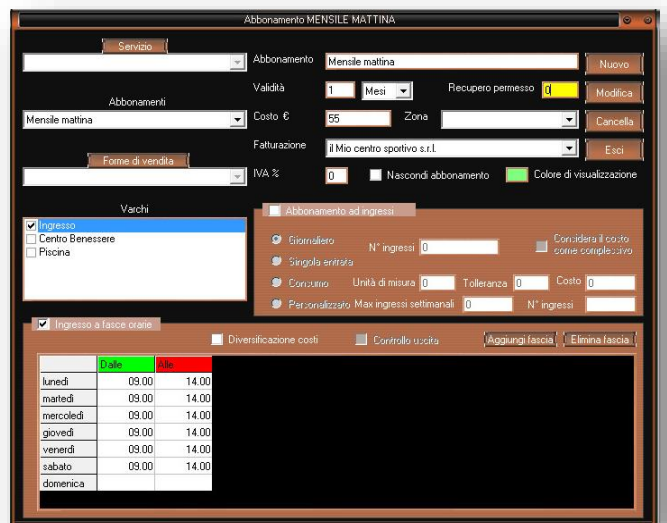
Abbonamento MENSILE MATTINA

Servizio

Abbonamenti

Mensile mattina

Forme di vendita

Abbonamento Mensile mattina

Validità 1 Mesi

Recupero permesso 0

Costo € 55

Zona

Fatturazione il Mio centro sportivo s.r.l.

IVA % 0

Nascondi abbonamento

Colore di visualizzazione

Nuovo

Modifica

Cancella

Esci

Varchi

Ingresso
Centro Benessere
Piscina

Abbonamento ad ingressi

Giornaliero

N° ingressi 0

Considera il costo come complessivo

Singola entrata

Consumo

Unità di misura 0

Tolleranza 0

Costo 0

Personalizzato

Max ingressi settimanali 0

N° ingressi

Ingresso a fasce orarie

Diversificazione costi

Controllo uscita

Aggiungi fascia

Elimina fascia

| | Dalle | Alle |
|---|---|---|
| lunedì | 09.00 | 14.00 |
| martedì | 09.00 | 14.00 |
| mercoledì | 09.00 | 14.00 |
| giovedì | 09.00 | 14.00 |
| venerdì | 09.00 | 14.00 |
| sabato | 09.00 | 14.00 |
| domenica | | |